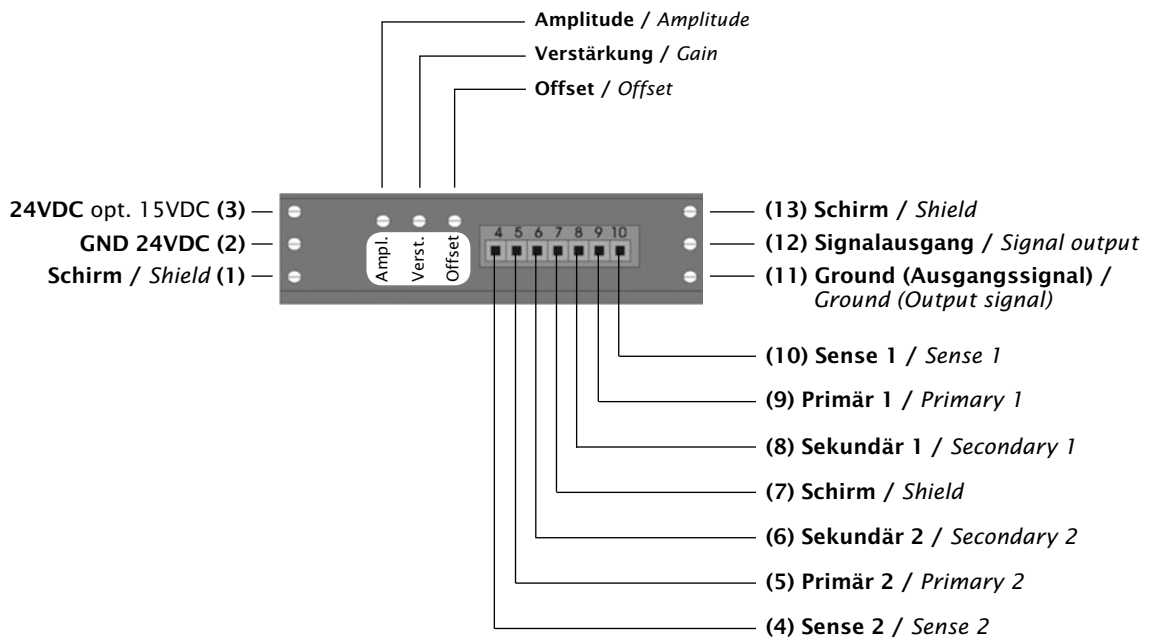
Amplitude / Amplitude

Verstärkung / Gain

Offset / Offset

24VDC opt. 15VDC (3)

GND 24VDC (2)

Schirm / Shield (1)

Ampl.

Verst.

Offset

4 5 6 7 8 9 10

(13) Schirm / Shield

(12) Signalausgang / Signal output

(11) Ground (Ausgangssignal) / Ground (Output signal)

(10) Sense 1 / Sense 1

(9) Primär 1 / Primary 1

(8) Sekundär 1 / Secondary 1

(7) Schirm / Shield

(6) Sekundär 2 / Secondary 2

(5) Primär 2 / Primary 2

(4) Sense 2 / Sense 2